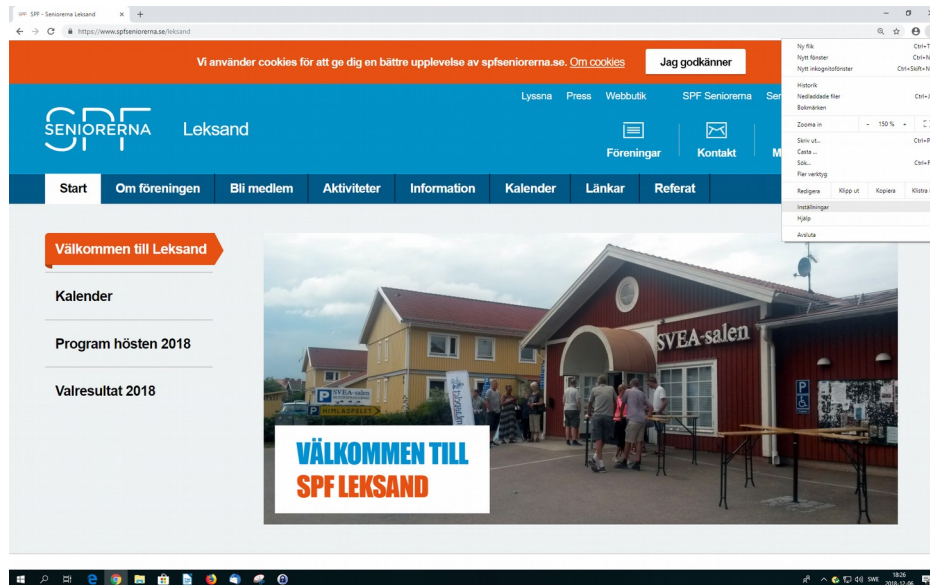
SPF - Seniorerna Leksand × +

https://www.spfseniorerna.se/leksand

Vi använder cookies för att ge dig en bättre upplevelse av spfseniorerna.se. Om cookies

Jag godkänner

Ny flik Ctrl+T
Nytt fönster Ctrl+N
Nytt inkognitofönster Ctrl+Skift+N
Historik
Nedladdade filer Ctrl+J
Bokmärken
Zooma in − 150 % +
Skriv ut... Ctrl+P
Casta ...
Sök... Ctrl+F
Fler verktyg
Redigera Klipp ut Kopiera Klistra in
Inställningar
Hjälp
Avsluta

Lyssna Press Webbutik SPF Seniorerna Ser

SPF SENIORERNA Leksand

Föreningar Kontakt M

Start Om föreningen Bli medlem Aktiviteter Information Kalender Länkar Referat

Välkommen till Leksand

Kalender

Program hösten 2018

Valresultat 2018

SVEA-salen

SVEA-salen

HIMLASPELET

VÄLKOMMEN TILL SPF LEKSAND

SWE 18:26 2018-12-06